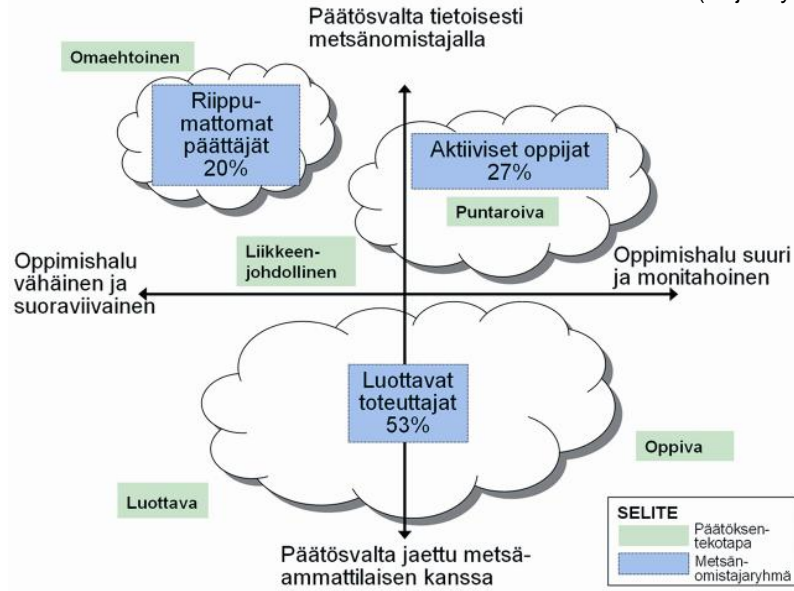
Päätösvalta tietoisesti metsänomistajalla

Omaehtoinen

Riippumattomat päättäjät 20%

Aktiiviset oppijat 27%

Puntaroiva

Oppimishalu vähäinen ja suoraviivainen

Liikkeenjohdollinen

Oppimishalu suuri ja monitahoinen

Luottavat toteuttajat 53%

Oppiva

Luottava

Päätösvalta jaettu metsäammattilaisen kanssa

SELITE
Päätöksentekotapa
Metsänomistajaryhmä